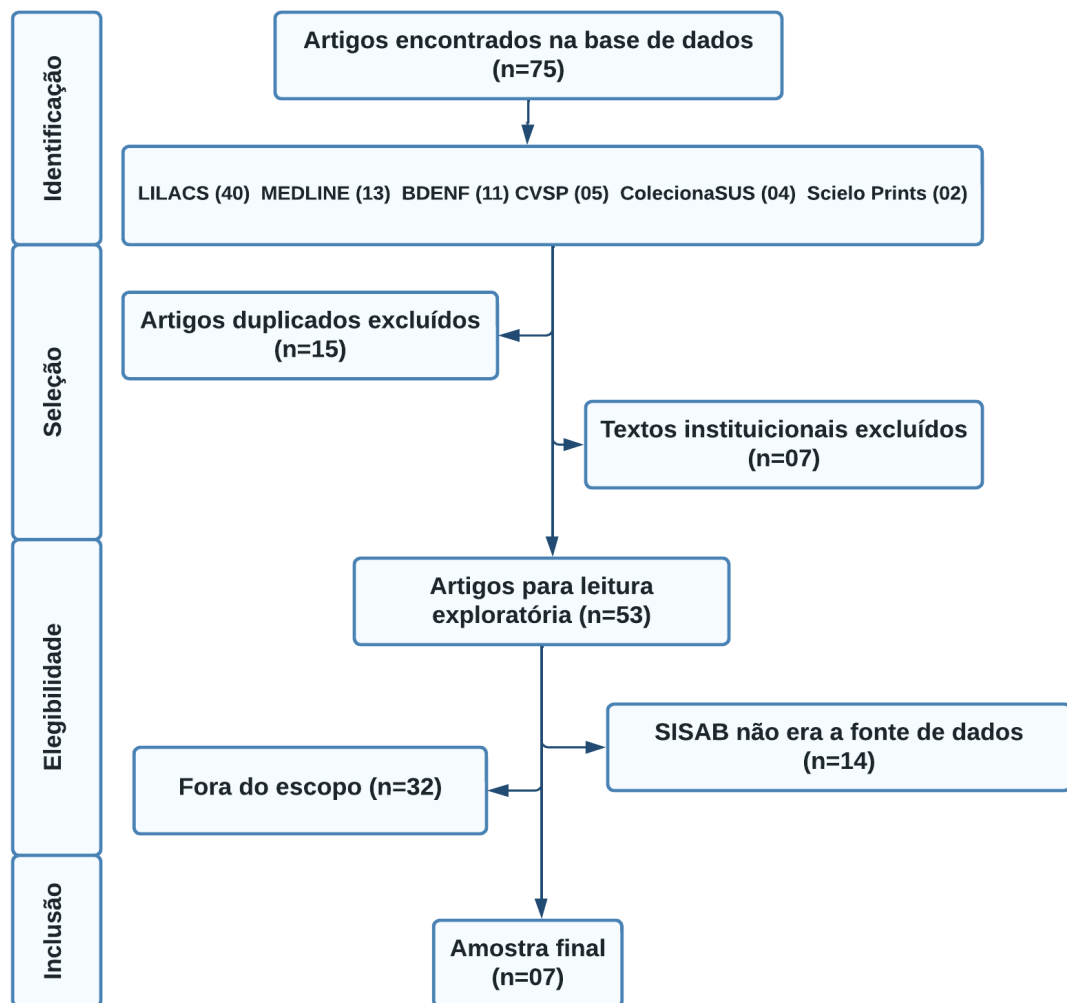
Identificação

Artigos encontrados na base de dados (n=75)

LILACS (40) MEDLINE (13) BDENF (11) CVSP (05) ColecionaSUS (04) Scielo Prints (02)

Seleção

Artigos duplicados excluídos (n=15)

Textos instituicionais excluídos (n=07)

Elegibilidade

Artigos para leitura exploratória (n=53)

SISAB não era a fonte de dados (n=14)

Fora do escopo (n=32)

Inclusão

Amostra final (n=07)